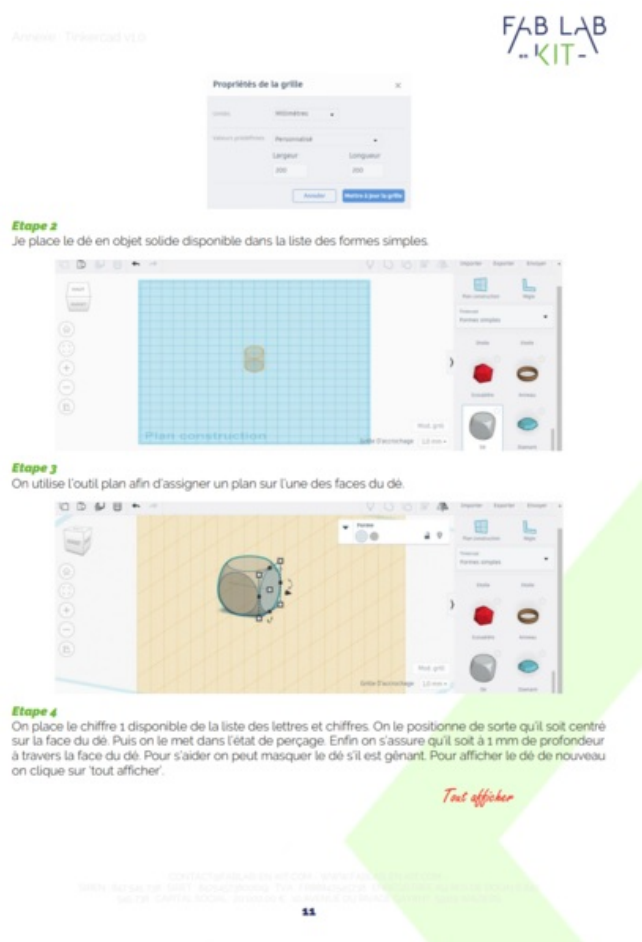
Annexe : Tinkercad v1.0

FAB LAB KIT

Propriétés de la grille

Unités Millimètres

Valeurs prédéfinies Personnalisé

Largeur 200

Longueur 200

Annuler

Mettre à jour la grille

Etape 2

Je place le dé en objet solide disponible dans la liste des formes simples.

Importer Exporter Envoyer

Plan construction Règle

Tinkercad Formes simples

Etoile Anneau

Icosaèdre Anneau

Dé Diamant

Plan construction

Modif. grille

Grille d'accrochage 1,0 mm

Etape 3

On utilise l'outil plan afin d'assigner un plan sur l'une des faces du dé.

Forme

Importer Exporter Envoyer

Plan construction Règle

Tinkercad Formes simples

Etoile Anneau

Icosaèdre Anneau

Dé Diamant

Modif. grille

Grille d'accrochage 1,0 mm

Etape 4

On place le chiffre 1 disponible de la liste des lettres et chiffres. On le positionne de sorte qu'il soit centré sur la face du dé. Puis on le met dans l'état de perçage. Enfin on s'assure qu'il soit à 1 mm de profondeur à travers la face du dé. Pour s'aider on peut masquer le dé s'il est gênant. Pour afficher le dé de nouveau on clique sur 'tout afficher'.

Tout afficher

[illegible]

11